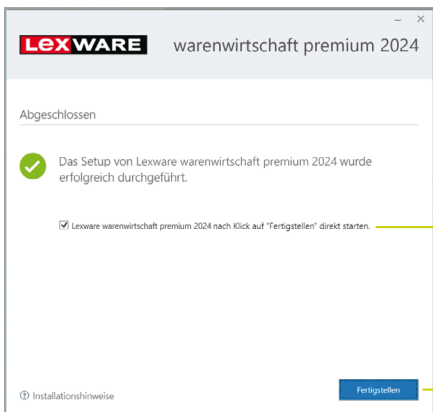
– ×

LEXWARE warenwirtschaft premium 2024

Abgeschlossen

Das Setup von Lexware warenwirtschaft premium 2024 wurde erfolgreich durchgeführt.

☑ Lexware warenwirtschaft premium 2024 nach Klick auf "Fertigstellen" direkt starten.

Installationshinweise

Fertigstellen